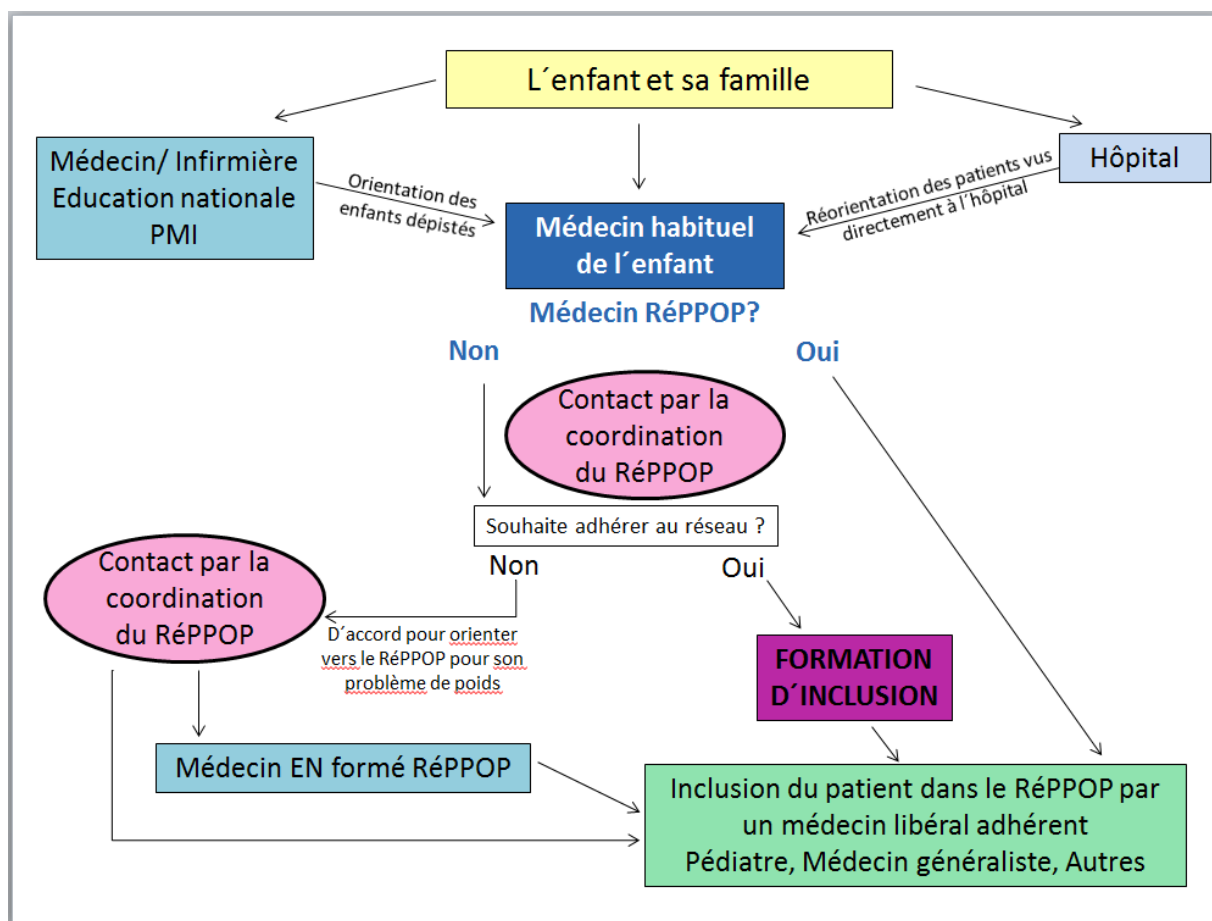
L´enfant et sa famille

Médecin/ Infirmière
Education nationale
PMI

Orientation des enfants dépistés

Médecin habituel de l´enfant

Réorientation des patients vus directement à l´hôpital

Hôpital

Médecin RéPPOP?

Non

Oui

Contact par la coordination du RéPPOP

Souhaite adhérer au réseau ?

Non

Oui

Contact par la coordination du RéPPOP

D´accord pour orienter vers le RéPPOP pour son problème de poids

FORMATION D´INCLUSION

Médecin EN formé RéPPOP

Inclusion du patient dans le RéPPOP par un médecin libéral adhérent
Pédiatre, Médecin généraliste, Autres